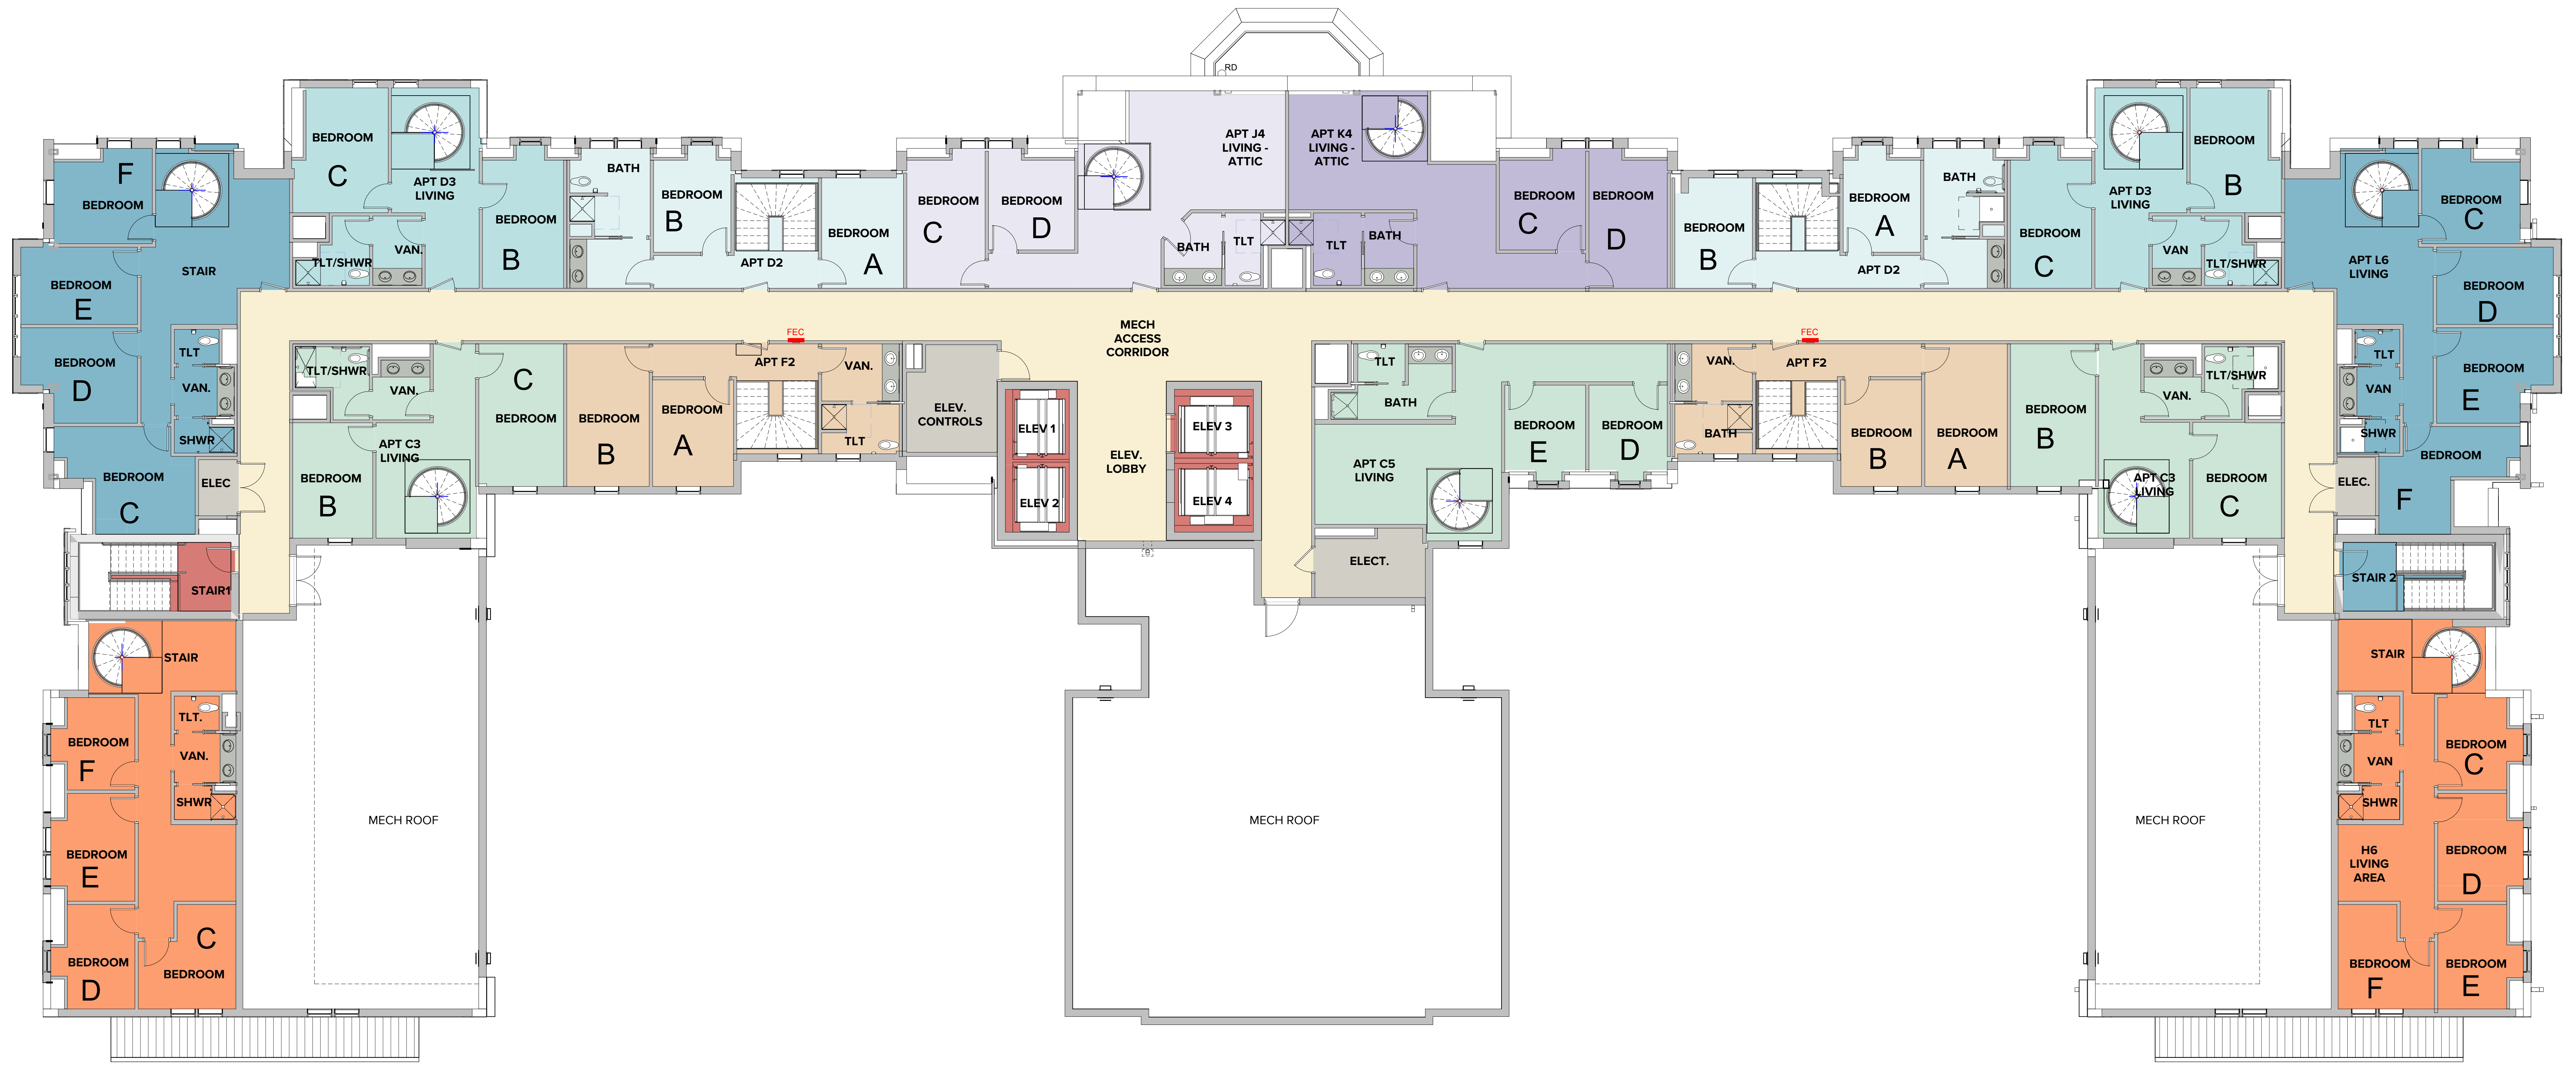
RD

BEDROOM F
STAIR
BEDROOM E
BEDROOM D
TLT
VAN.
SHWR
BEDROOM C
ELEC
STAIR1

BEDROOM C
APT D3 LIVING
TLT/SHWR
VAN.
BEDROOM B
BATH
BEDROOM B
APT D2
BEDROOM A
BEDROOM C
BEDROOM D
APT J4 LIVING - ATTIC
APT K4 LIVING - ATTIC
BATH
TLT
TLT
BATH
BEDROOM C
BEDROOM D
BEDROOM B
BEDROOM A
APT D2
BATH
BEDROOM C
APT D3 LIVING
VAN
TLT/SHWR
BEDROOM B
APT L6 LIVING
BEDROOM C
BEDROOM D
BEDROOM E
TLT
VAN
SHWR
BEDROOM
F
ELEC.
STAIR 2

MECH ACCESS CORRIDOR

TLT/SHWR
VAN.
APT C3 LIVING
BEDROOM B
BEDROOM C
BEDROOM B
BEDROOM A
FEC
APT F2
VAN.
TLT
ELEV. CONTROLS
ELEV 1
ELEV 2
ELEV. LOBBY
ELEV 3
ELEV 4
TLT
BATH
APT C5 LIVING
ELECT.
BEDROOM E
BEDROOM D
VAN.
FEC
APT F2
BATH
BEDROOM B
BEDROOM A
BEDROOM B
VAN.
TLT/SHWR
APT C3 LIVING
BEDROOM C

STAIR
TLT.
VAN.
SHWR
BEDROOM F
BEDROOM E
BEDROOM D
C
BEDROOM

MECH ROOF
MECH ROOF
MECH ROOF

STAIR
TLT
VAN
SHWR
BEDROOM C
H6 LIVING AREA
BEDROOM D
BEDROOM F
BEDROOM E